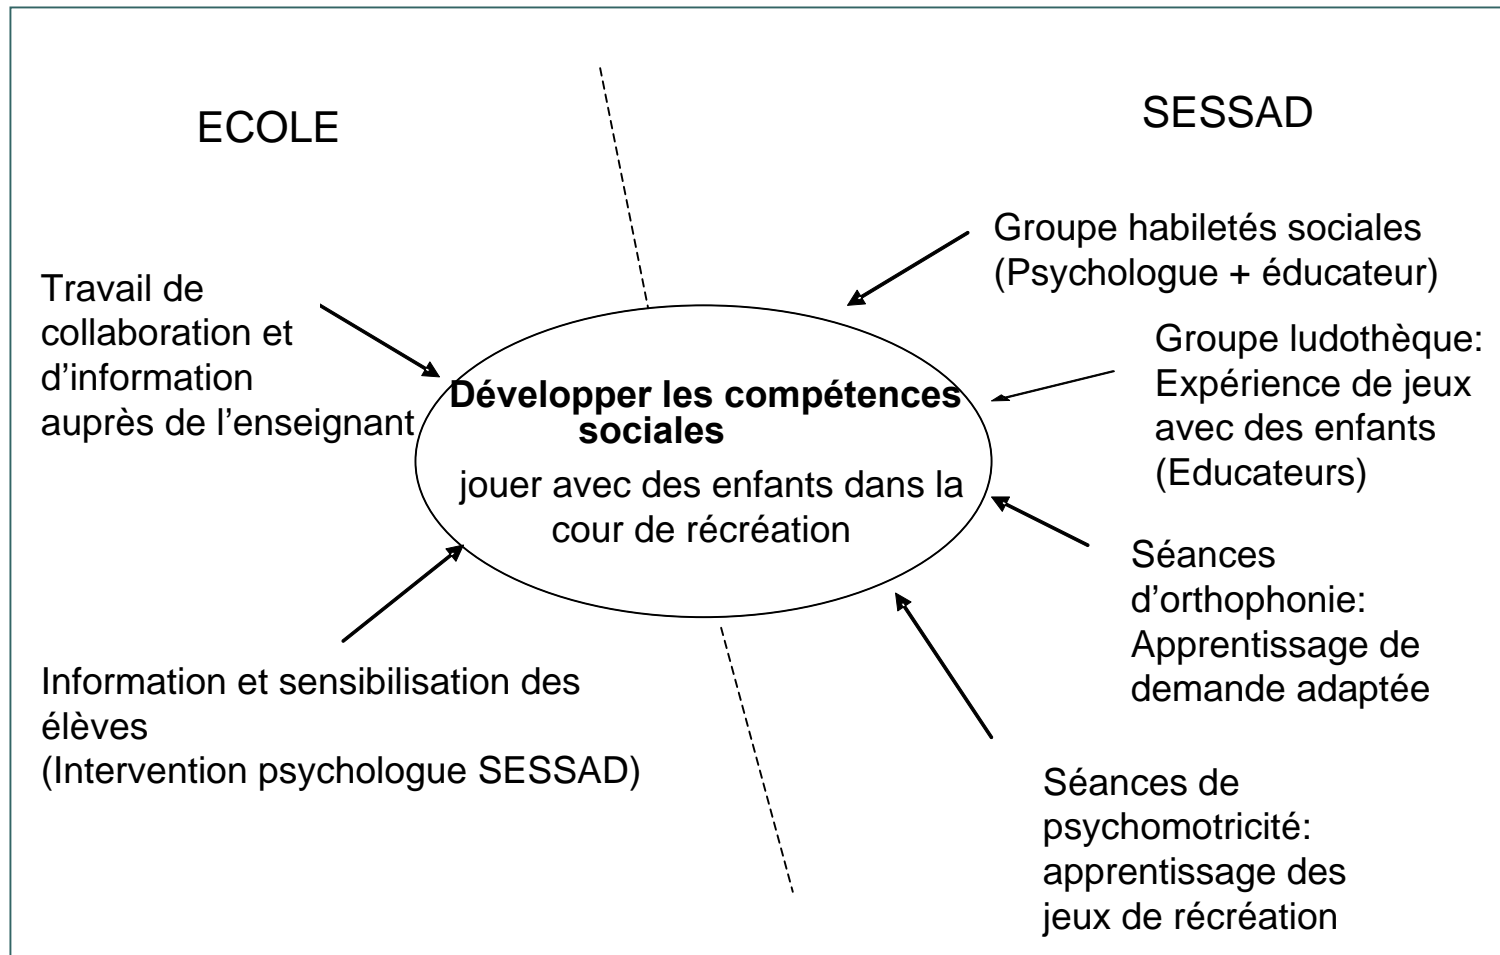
ECOLE

SESSAD

Groupe habiletés sociales (Psychologue + éducateur)

Travail de collaboration et d'information auprès de l'enseignant

Groupe ludothèque: Expérience de jeux avec des enfants (Educateurs)

**Développer les compétences sociales**

jouer avec des enfants dans la cour de récréation

Séances d'orthophonie: Apprentissage de demande adaptée

Information et sensibilisation des élèves (Intervention psychologue SESSAD)

Séances de psychomotricité: apprentissage des jeux de récréation